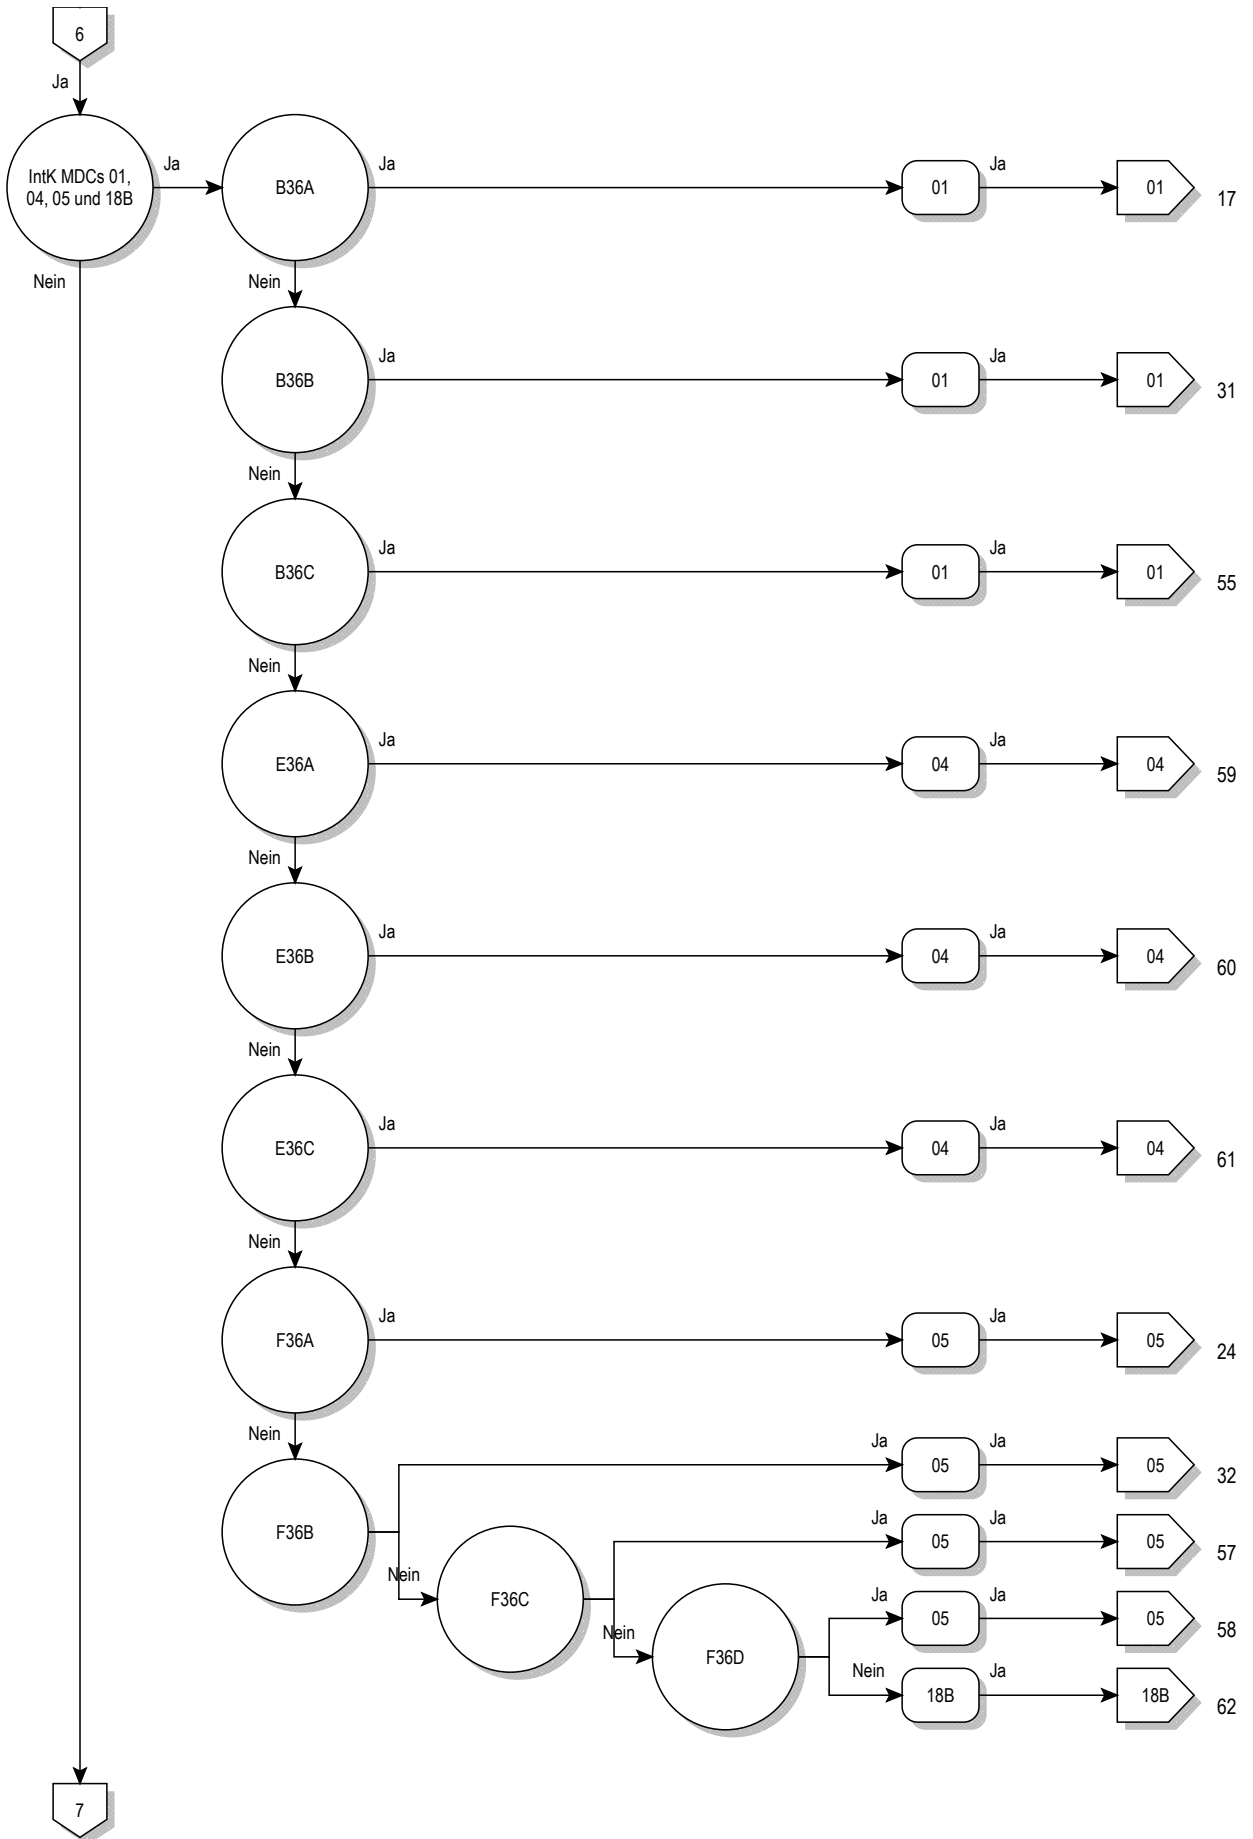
6

Ja

IntK MDCs 01, 04, 05 und 18B

Ja

Nein

B36A

Ja

01

Ja

01

17

Nein

B36B

Ja

01

Ja

01

31

Nein

B36C

Ja

01

Ja

01

55

Nein

E36A

Ja

04

Ja

04

59

Nein

E36B

Ja

04

Ja

04

60

Nein

E36C

Ja

04

Ja

04

61

Nein

F36A

Ja

05

Ja

05

24

Nein

F36B

Ja

05

Ja

05

32

Nein

F36C

Ja

05

Ja

05

57

Nein

F36D

Ja

05

Ja

05

58

Nein

18B

Ja

18B

62

7